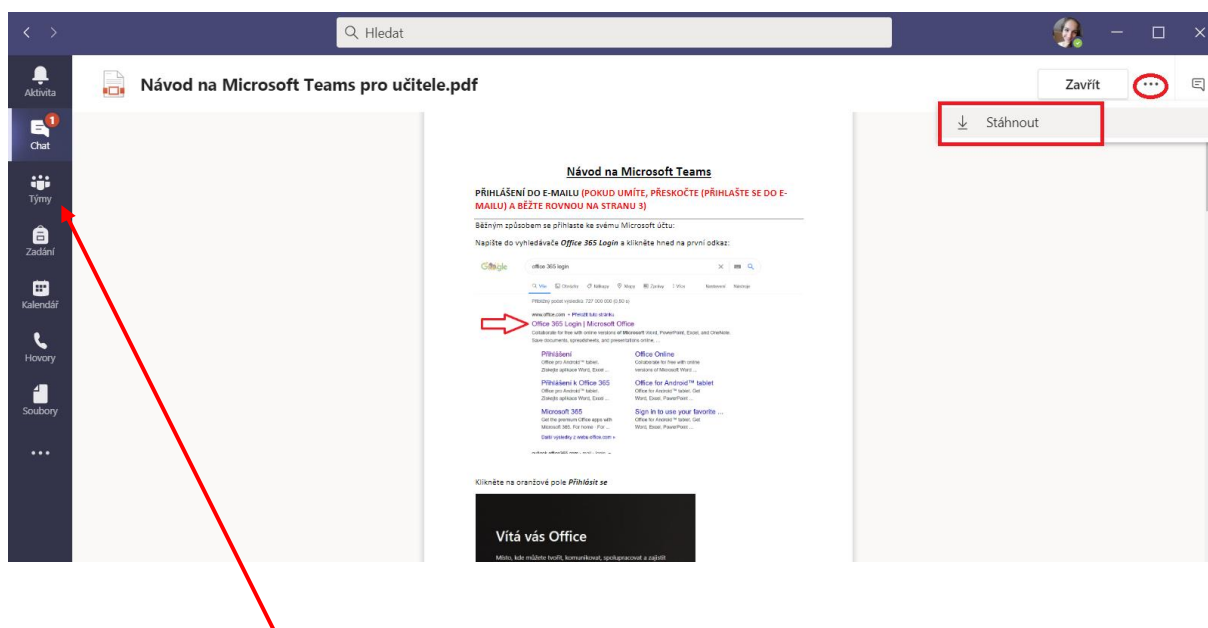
Hledat

Aktivita
1
Chat
Týmy
Zadání
Kalendář
Hovory
Soubory
...

Návod na Microsoft Teams pro učitele.pdf

Zavřít
...
Stáhnout

Návod na Microsoft Teams

PŘIHLÁŠENÍ DO E-MAILU (POKUD UMÍTE, PŘESKOČTE (PŘIHLAŠTE SE DO E-MAILU) A BĚŽTE ROVNOU NA STRANU 3)

Běžným způsobem se přihlaste ke svému Microsoft účtu:

Napište do vyhledávače Office 365 Login a klikněte hned na první odkaz:

Google office 365 login

www.office.com › Přeložit tuto stránku
Office 365 Login | Microsoft Office
Collaborate for free with online versions of Microsoft Word, PowerPoint, Excel, and OneNote. Save documents, spreadsheets, and presentations online. ...

Přihlášení
Office Online
Přihlášení k Office 365
Office for Android™ tablet
Microsoft 365
Sign in to use your favorite ...

Klikněte na oranžové pole Přihlásit se

Vítá vás Office